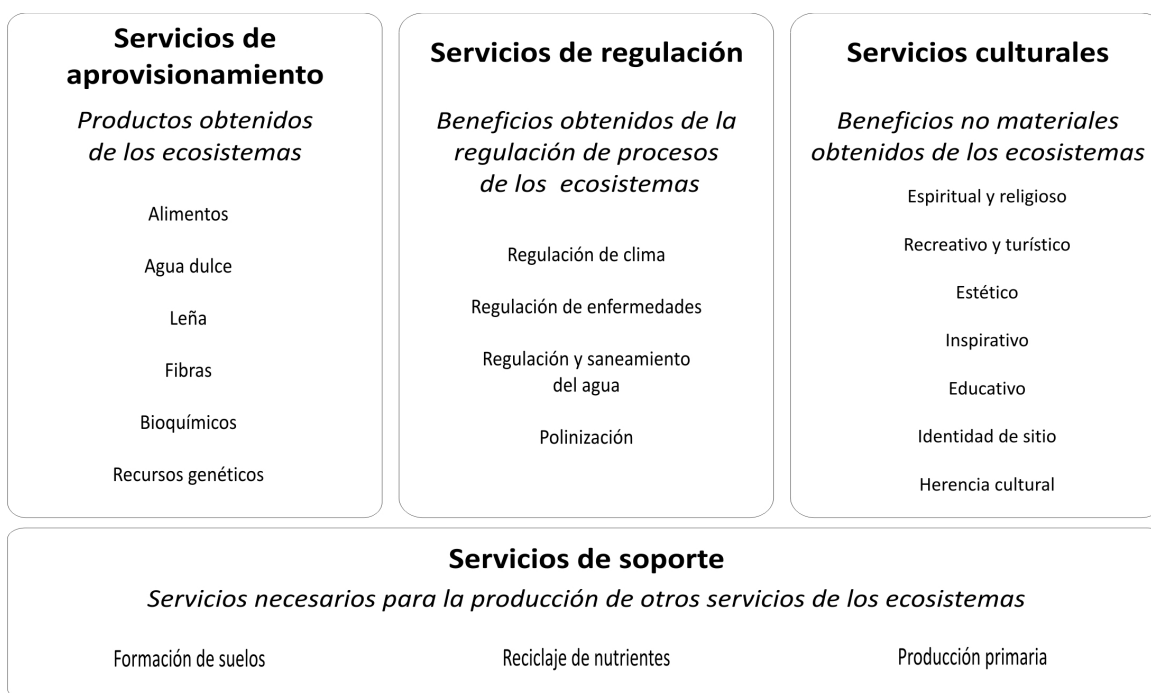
Servicios de aprovisionamiento

Productos obtenidos de los ecosistemas

Alimentos

Agua dulce

Leña

Fibras

Bioquímicos

Recursos genéticos

Servicios de regulación

Beneficios obtenidos de la regulación de procesos de los ecosistemas

Regulación de clima

Regulación de enfermedades

Regulación y saneamiento del agua

Polinización

Servicios culturales

Beneficios no materiales obtenidos de los ecosistemas

Espiritual y religioso

Recreativo y turístico

Estético

Inspirativo

Educativo

Identidad de sitio

Herencia cultural

Servicios de soporte

Servicios necesarios para la producción de otros servicios de los ecosistemas

Formación de suelos

Reciclaje de nutrientes

Producción primaria